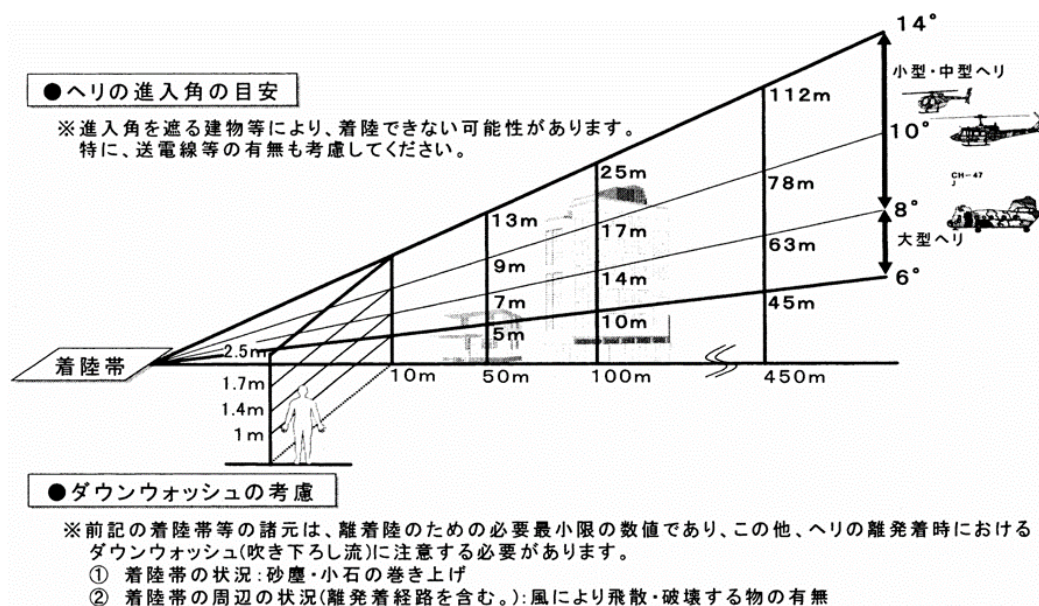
●ヘリの進入角の目安

※進入角を遮る建物等により、着陸できない可能性があります。
特に、送電線等の有無も考慮してください。

14°
小型・中型ヘリ
112m
10°
25m
78m
CH-47
8°
13m
17m
大型ヘリ
63m
9m
14m
6°
7m
45m
5m
10m
着陸帯
2.5m
1.7m
1.4m
1m
10m
50m
100m
450m

●ダウンウォッシュの考慮

※前記の着陸帯等の諸元は、離着陸のための必要最小限の数値であり、この他、ヘリの離発着時におけるダウンウォッシュ(吹き下ろし流)に注意する必要があります。
① 着陸帯の状況:砂塵・小石の巻き上げ
② 着陸帯の周辺の状況(離発着経路を含む。):風により飛散・破壊する物の有無